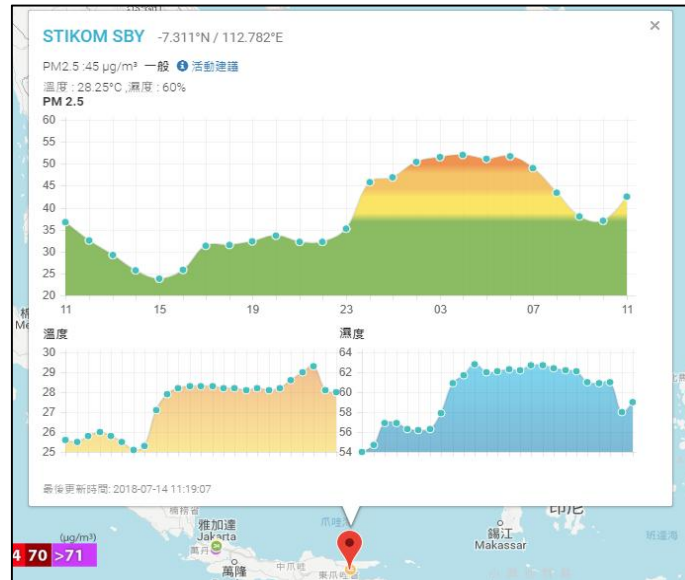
STIKOM SBY -7.311°N / 112.782°E

×

PM2.5 :45 μg/m³ 一般 活動建議
溫度 : 28.25°C ,濕度 : 60%
PM 2.5

60
55
50
45
40
35
30
25
20
11 15 19 23 03 07 11

溫度
30
29
28
27
26
25

濕度
64
62
60
58
56
54

最後更新時間: 2018-07-14 11:19:07

(μg/m³)
4 70 >71
雅加達
Jakarta
萬丹
萬隆
中爪哇
東爪哇
錫江
Makassar
印尼